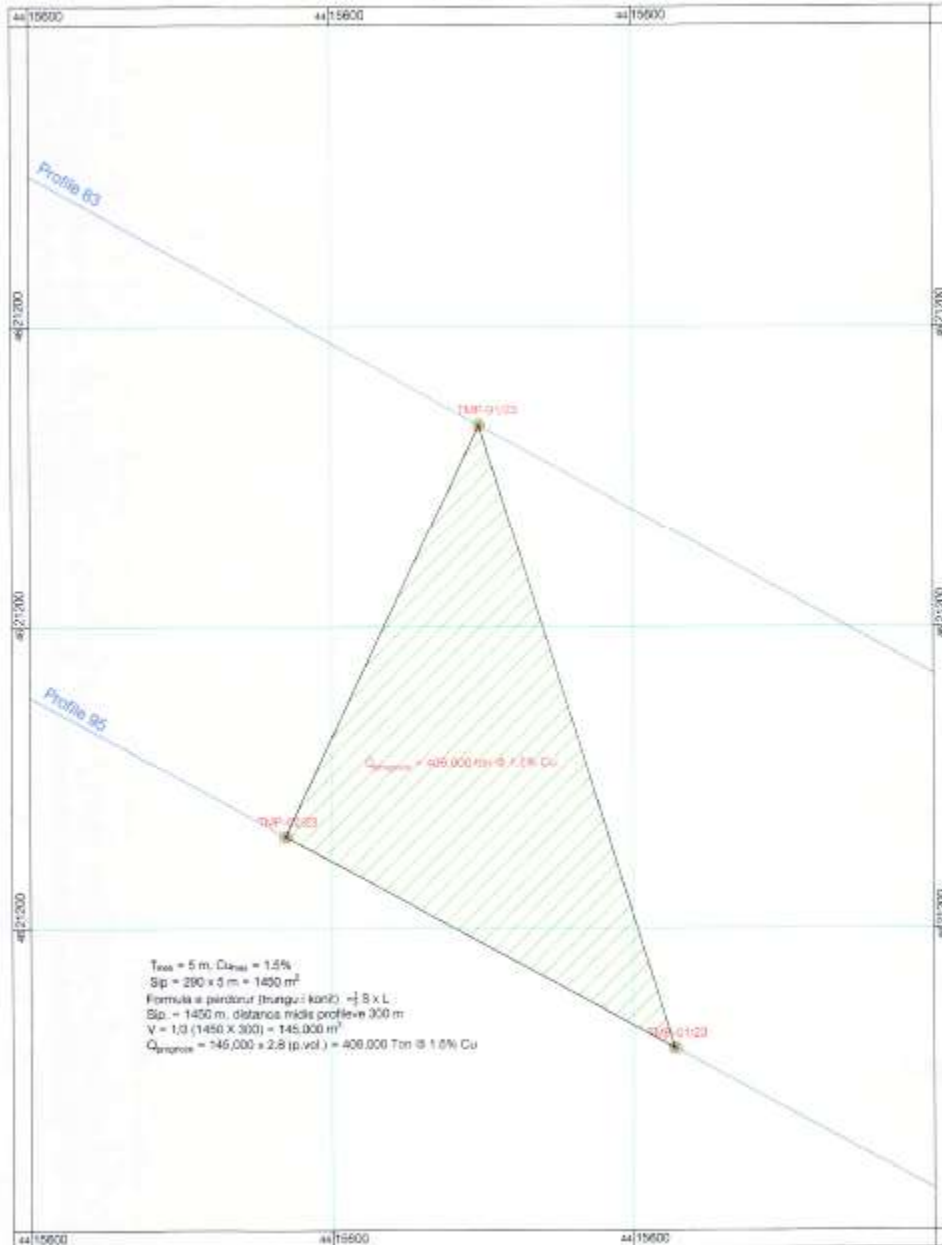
44 15600
44 15600
44 15600

Profile 93

46 21200
46 21200

TMP-01/23

46 21200
46 21200

Profile 95

$Q_{prognoz}$ = 406,000 ton @ 1.5% Cu

TMP-02/23

46 21200
46 21200

$T_{mes}$ = 5 m, $Cu_{mes}$ = 1.5%
Sip = 290 x 5 m = 1450 $m^2$
Formula e perdorur (trungu i konit) = $\frac{1}{3}$ S x L
Sip. = 1450 m, distanca midis profileve 300 m
V = 1/3 (1450 X 300) = 145,000 $m^3$
$Q_{prognoz}$ = 145,000 x 2.8 (p.vol.) = 406,000 Ton @ 1.5% Cu

TMP-03/23

44 15600
44 15600
44 15600